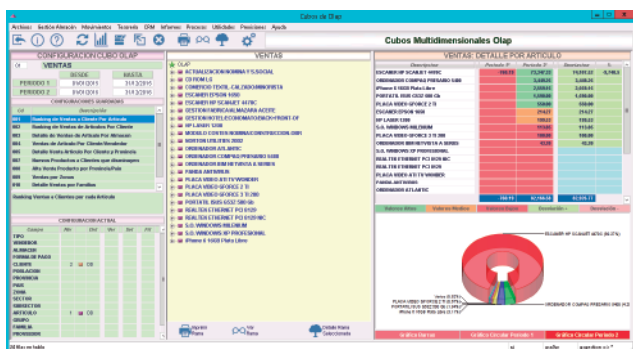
Cubos de Olap

Archivo Gestión Almacén Movimientos Tesorería CRM Informes Procesos Utilidades Previsiones Ayuda

Cubos Multidimensionales Olap

CONFIGURACIÓN CUBO OLAP

01 VENTAS

| | DESDE | HASTA |
|---|---|---|
| PERIODO 1 | 01/01/2011 | 31/12/2011 |
| PERIODO 2 | 01/01/2010 | 31/12/2010 |

CONFIGURACIONES GUARDADAS

| Cód | Descripción |
|---|---|
| 001 | Ranking de Ventas a Clientes Por Artículo |
| 002 | Ranking de Ventas de Artículos Por Cliente |
| 003 | Detalle de Ventas de Artículos Por Almacén |
| 004 | Ventas de Artículo Por Cliente/Vendedor |
| 005 | Detalle Venta Artículo Por Cliente y Provincia |
| 006 | Nuevos Productos a Clientes que disminuyen |
| 007 | Alto Venta Producto por Provincia/País |
| 008 | Ventas por Zonas |
| 010 | Detalle Ventas por Familias |

Ranking Ventas a Clientes por cada Artículo

CONFIGURACIÓN ACTUAL

| Campos | Fila | Ord | Val | Ref | Fil |
|---|---|---|---|---|---|
| TIPO | | | | | |
| VENDEDOR | | | | | |
| ALMACÉN | | | | | |
| FORMA DE PAGO | | | | | |
| CLIENTE | 2 | | | | |
| POBLACIÓN | | | | | |
| PROVINCIA | | | | | |
| PAÍS | | | | | |
| ZONA | | | | | |
| SECTOR | | | | | |
| SUBSECTOR | | | | | |
| ARTÍCULO | 1 | | | | |
| GRUPO | | | | | |
| FAMILIA | | | | | |
| PROVEEDOR | | | | | |

VENTAS

OLAP
ACTUALIZACION NOMINA Y FLSOCIAL
CD ROM LG
COMERCIO TEXTIL CALZADOMINORISTA
ESCANER EPSON 1650
ESCANER HP SCANJET 4470C
GESTION HORECA/ALMACEN ACCES
GESTION HOTELECONOMATOS(BACK-FRONT-OF
HP LASER 1300
MODULO CONTROLNOMINACONVERSION (OBR
NORTON UTILITIES 2002
ORDENADOR ATLANTIC
ORDENADOR COMPAQ PRESARIO 5000
ORDENADOR IBM NETVISTA A NX406
PANDA ANTIVIRUS
PLACA VIDEO ATI TV WONDER
PLACA VIDEO GFORCE 2 TI
PLACA VIDEO GFORCE 3 TI 200
PORTATIL ESUS G532 500 Gb
REALTEK ETHERNET PCI 8139
REALTEK ETHERNET PCI 8129 NIC
S.O. WINDOWS MILENIUM
S.O. WINDOWS XP PROFESIONAL
iPhone 6 1600 Plata Libre

Agrupar Filas
Ver Todos
Detalle Fila Seleccionada

VENTAS: DETALLE POR ARTÍCULO

| Descripción | Periodo 1 | Periodo 2 | Diferencias | % |
|---|---|---|---|---|
| ESCANER HP SCANJET 4470C | 785,15 | 23.247,22 | 16.551,22 | -8,749,5 |
| ORDENADOR COMPAQ PRESARIO 5000 | | 3.248,24 | 3.248,24 | |
| iPhone 6 1600 Plata Libre | | 2.038,61 | 2.038,61 | |
| PORTATIL ESUS G532 500 Gb | | 1.318,00 | 1.318,00 | |
| PLACA VIDEO GFORCE 2 TI | | 558,00 | 558,00 | |
| ESCANER EPSON 1650 | | 214,17 | 214,17 | |
| HP LASER 1300 | | 139,22 | 139,22 | |
| S.O. WINDOWS MILENIUM | | 113,05 | 113,05 | |
| PLACA VIDEO GFORCE 3 TI 200 | | 108,00 | 108,00 | |
| ORDENADOR IBM NETVISTA A NX406 | | 43,20 | 43,20 | |
| S.O. WINDOWS XP PROFESIONAL | | | | |
| REALTEK ETHERNET PCI 8129 NIC | | | | |
| REALTEK ETHERNET PCI 8139 | | | | |
| PLACA VIDEO ATI TV WONDER | | | | |
| PANDA ANTIVIRUS | | | | |
| ORDENADOR ATLANTIC | | | | |
| | 785,15 | 32.186,58 | 33.026,71 | |

Valores Altos | Valores Medios | Valores Bajos | Desviación + | Desviación -

ESCANER HP SCANJET 4470C (70,7%)
ORDENADOR COMPAQ PRESARIO 5000 (10,1%)
PLACA VIDEO GFORCE 2 TI (1,7%)
PORTATIL ESUS G532 500 Gb (4,1%)
iPhone 6 1600 Plata Libre (6,3%)

Gráfico Barras | Gráfico Circular Periodo 1 | Gráfico Circular Periodo 2

28 filas en tabla